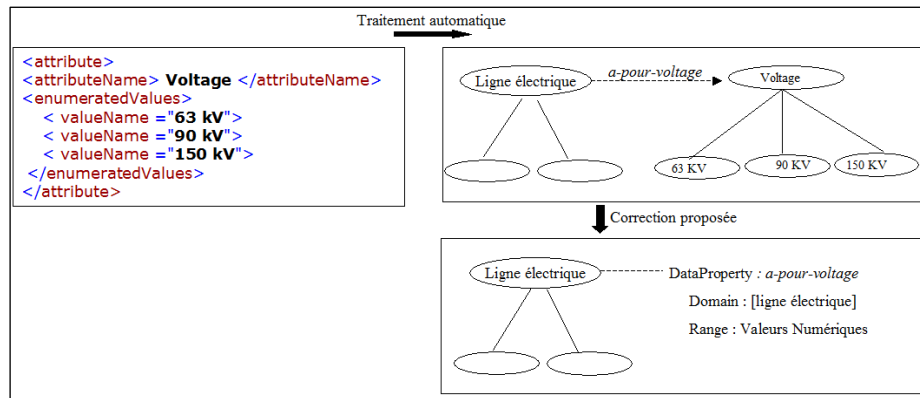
Traitement automatique

<attribute>
<attributeName> Voltage </attributeName>
<enumeratedValues>
< valueName ="63 kV">
< valueName ="90 kV">
< valueName ="150 kV">
</enumeratedValues>
</attribute>

Ligne électrique
a-pour-voltage
Voltage
63 KV
90 KV
150 KV

Correction proposée

Ligne électrique
DataProperty : a-pour-voltage
Domain : [ligne électrique]
Range : Valeurs Numériques